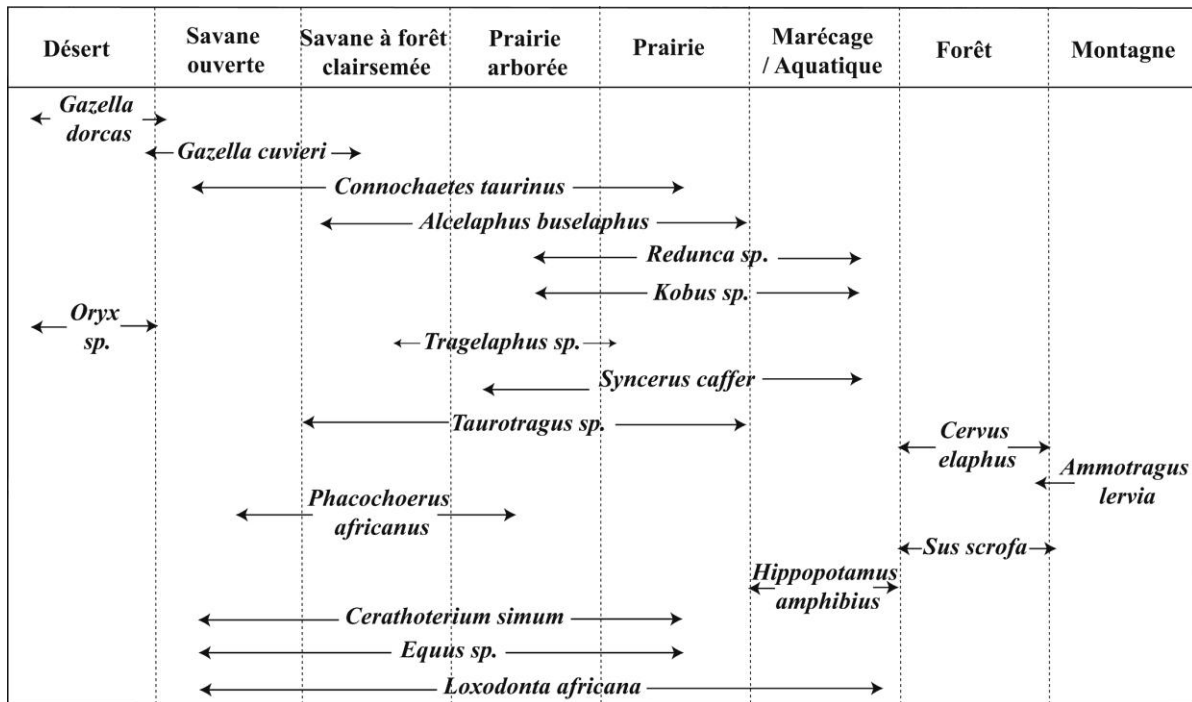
Désert | Savane ouverte | Savane à forêt clairsemée | Prairie arborée | Prairie | Marécage / Aquatique | Forêt | Montagne

Gazella dorcas
Gazella cuvieri
Connochaetes taurinus
Alcelaphus buselaphus
Redunca sp.
Kobus sp.
Oryx sp.
Tragelaphus sp.
Syncerus caffer
Taurotragus sp.
Cervus elaphus
Ammotragus lervia
Phacochoerus africanus
Sus scrofa
Hippopotamus amphibius
Cerathoterium simum
Equus sp.
Loxodonta africana